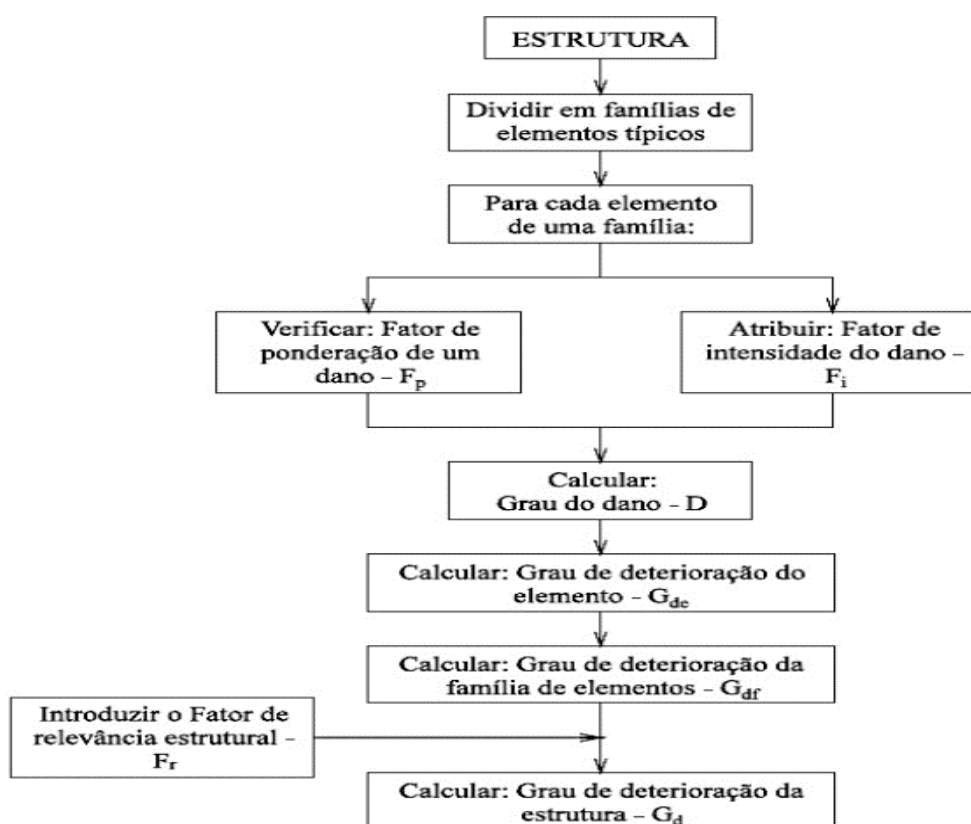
ESTRUTURA

Dividir em famílias de elementos típicos

Para cada elemento de uma família:

Verificar: Fator de ponderação de um dano – $F_p$

Atribuir: Fator de intensidade do dano – $F_i$

Calcular: Grau do dano - D

Calcular: Grau de deterioração do elemento - $G_{de}$

Calcular: Grau de deterioração da família de elementos - $G_{df}$

Introduzir o Fator de relevância estrutural - $F_r$

Calcular: Grau de deterioração da estrutura – $G_d$